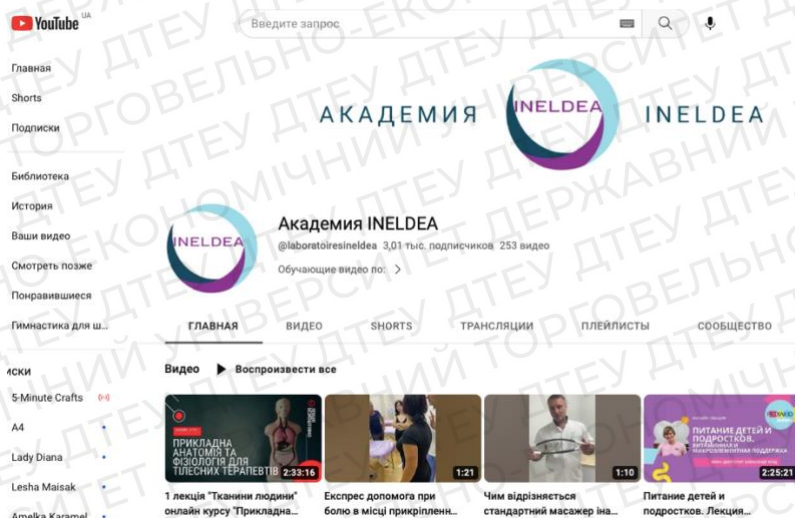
YouTube UA

Введите запрос

Главная
Shorts
Подписки

Библиотека
История
Ваши видео
Смотреть позже
Понравившиеся
Гимнастика для ш...

иски
5-Minute Crafts
A4
Lady Diana
Lesha Maisak
Amelka Karamel

АКАДЕМИЯ INELDEA INELDEA

INELDEA

Академия INELDEA
@laboratoiresineldea 3,01 тыс. подписчиков 253 видео
Обучающие видео по: >

ГЛАВНАЯ ВИДЕО SHORTS ТРАНСЛЯЦИИ ПЛЕЙЛИСТЫ СООБЩЕСТВО

Видео ▶ Воспроизвести все

ПРИКЛАДНА АНАТОМІЯ ТА ФІЗІОЛОГІЯ ДЛЯ ТІЛЕСНИХ ТЕРАПЕВТІВ 2:33:16
1 лекція "Тканини людини" онлайн курсу "Прикладна...

1:21
Експрес допомога при болю в місці прикріплен...

1:10
Чим відрізняється стандартний масажер іна...

ПИТАНИЕ ДЕТЕЙ И ПОДРОСТКОВ. 2:25:21
Питание детей и подростков. Лекция...

ДТЕУ ДЕРЖАВНИЙ ТОРГОВЕЛЬНО-ЕКОНОМІЧНИЙ УНІВЕРСИТЕТ ВЕРСІЯ ДТЕУ